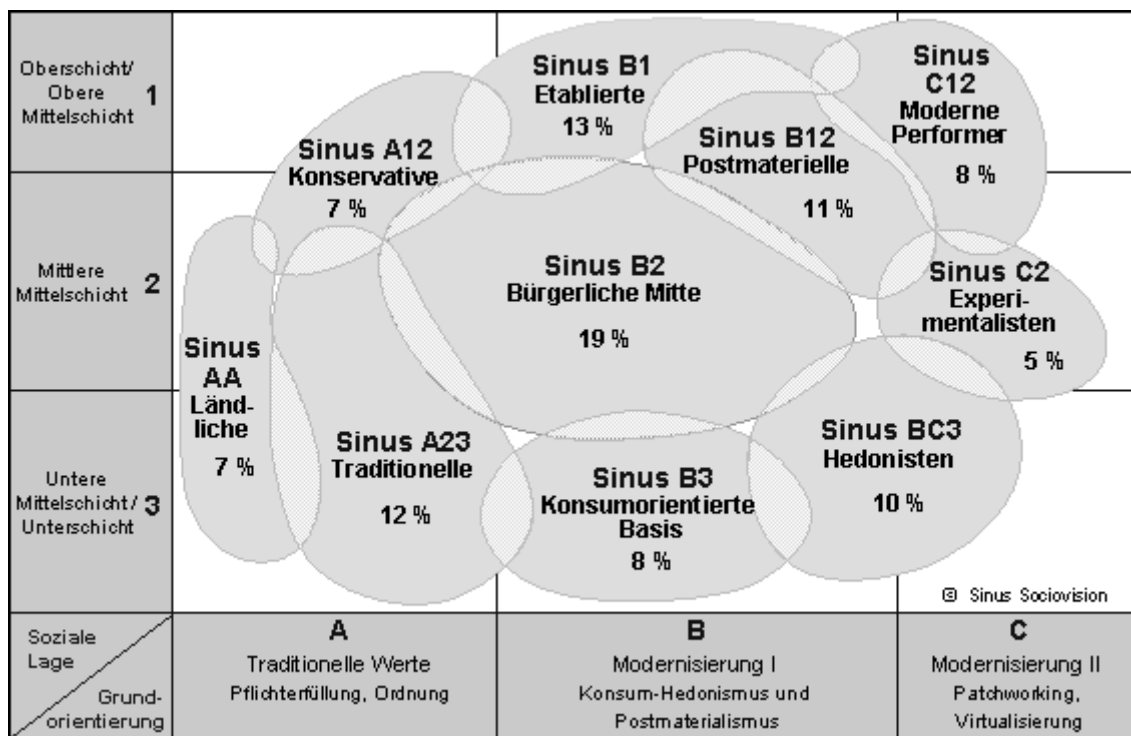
Oberschicht/ Obere Mittelschicht 1

Mittlere Mittelschicht 2

Untere Mittelschicht/ Unterschicht 3

Sinus B1 Etablierte 13 %

Sinus C12 Moderne Performer 8 %

Sinus A12 Konservative 7 %

Sinus B12 Postmaterielle 11 %

Sinus B2 Bürgerliche Mitte 19 %

Sinus C2 Experimentalisten 5 %

Sinus AA Ländliche 7 %

Sinus A23 Traditionelle 12 %

Sinus B3 Konsumorientierte Basis 8 %

Sinus BC3 Hedonisten 10 %

© Sinus Sociovision

Soziale Lage / Grundorientierung

A
Traditionelle Werte
Pflichterfüllung, Ordnung

B
Modernisierung I
Konsum-Hedonismus und Postmaterialismus

C
Modernisierung II
Patchworking, Virtualisierung